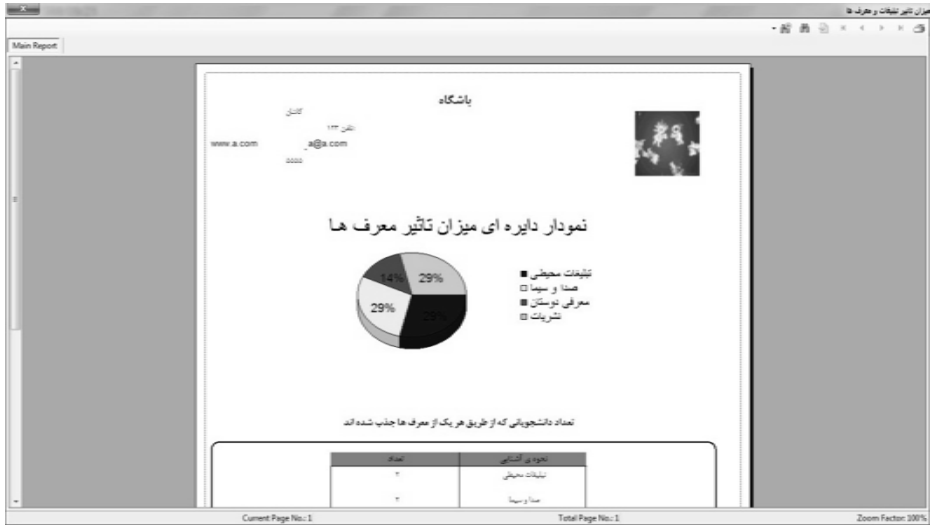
میزان تاثیر تبلیغات و معرف ها

Main Report

باشگاه

کاشان

تلفن ۱۲۳

www.a.com

a@a.com

۵۵۵۵

نمودار دایره ای میزان تاثیر معرف ها

14%

29%

29%

29%

تبلیغات محیطی

صدا و سیما

معرفی دوستان

نشریات

تعداد دانشجویانی که از طریق هر یک از معرف ها جذب شده اند

| نحوه ی آشنایی | تعداد |
|---|---|
| تبلیغات محیطی | ۲ |
| صدا و سیما | ۲ |

Current Page No.: 1

Total Page No.: 1

Zoom Factor: 100%